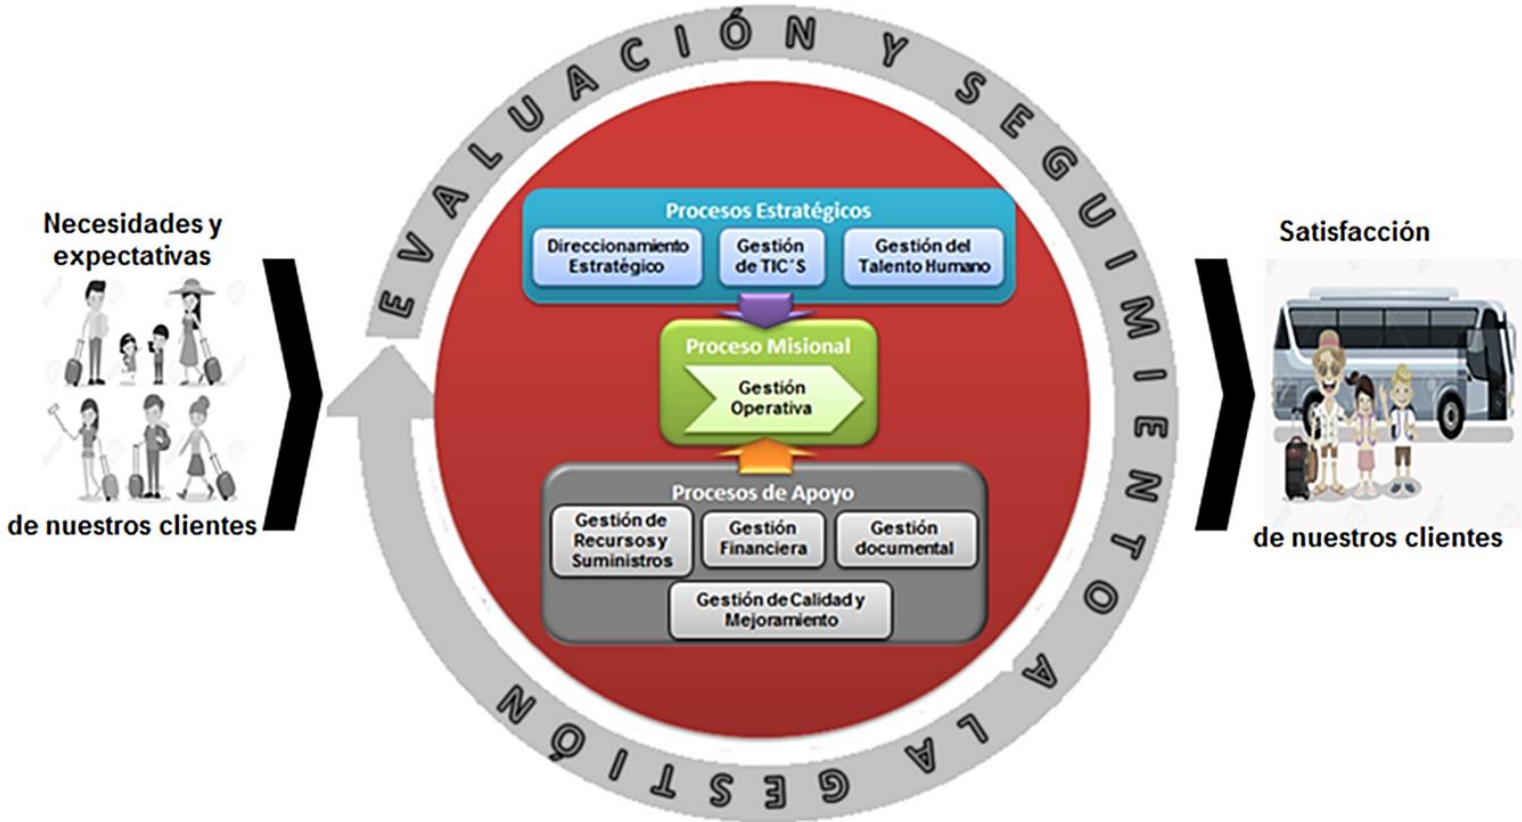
EVALUACIÓN Y SEGUIMIENTO A LA GESTIÓN

Necesidades y expectativas

de nuestros clientes

Procesos Estratégicos

Direccionamiento Estratégico

Gestión de TIC'S

Gestión del Talento Humano

Proceso Misional

Gestión Operativa

Procesos de Apoyo

Gestión de Recursos y Suministros

Gestión Financiera

Gestión documental

Gestión de Calidad y Mejoramiento

Satisfacción

de nuestros clientes